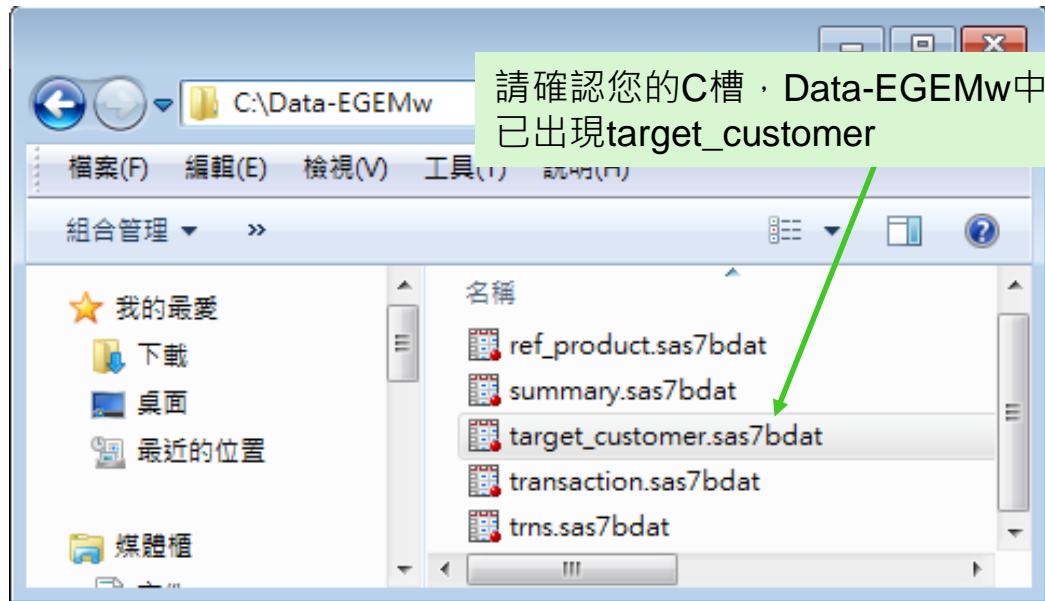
C:\Data-EGEMw

請確認您的C槽，Data-EGEMw中已出現target_customer

檔案(F) 編輯(E) 檢視(V) 工具(T) 說明(H)

組合管理 ▾ »

我的最愛
下載
桌面
最近的位置

媒體櫃
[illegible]

名稱
ref_product.sas7bdat
summary.sas7bdat
target_customer.sas7bdat
transaction.sas7bdat
trns.sas7bdat